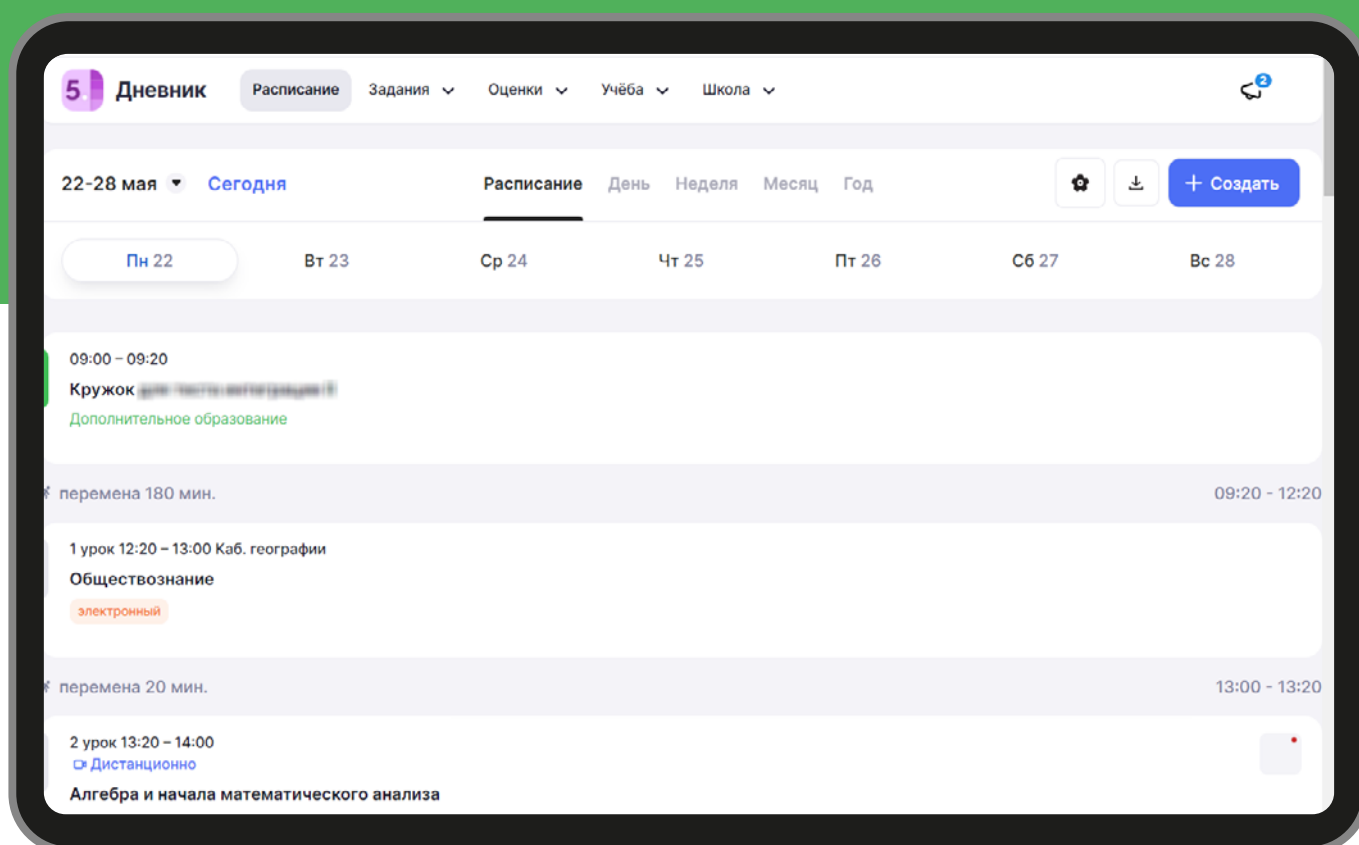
5 Дневник Расписание Задания Оценки Учёба Школа 2

22-28 мая Сегодня Расписание День Неделя Месяц Год + Создать

Пн 22 Вт 23 Ср 24 Чт 25 Пт 26 Сб 27 Вс 28

09:00 – 09:20
Кружок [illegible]
Дополнительное образование

перемена 180 мин. 09:20 - 12:20

1 урок 12:20 – 13:00 Каб. географии
Обществознание
электронный

перемена 20 мин. 13:00 - 13:20

2 урок 13:20 – 14:00
Дистанционно
Алгебра и начала математического анализа